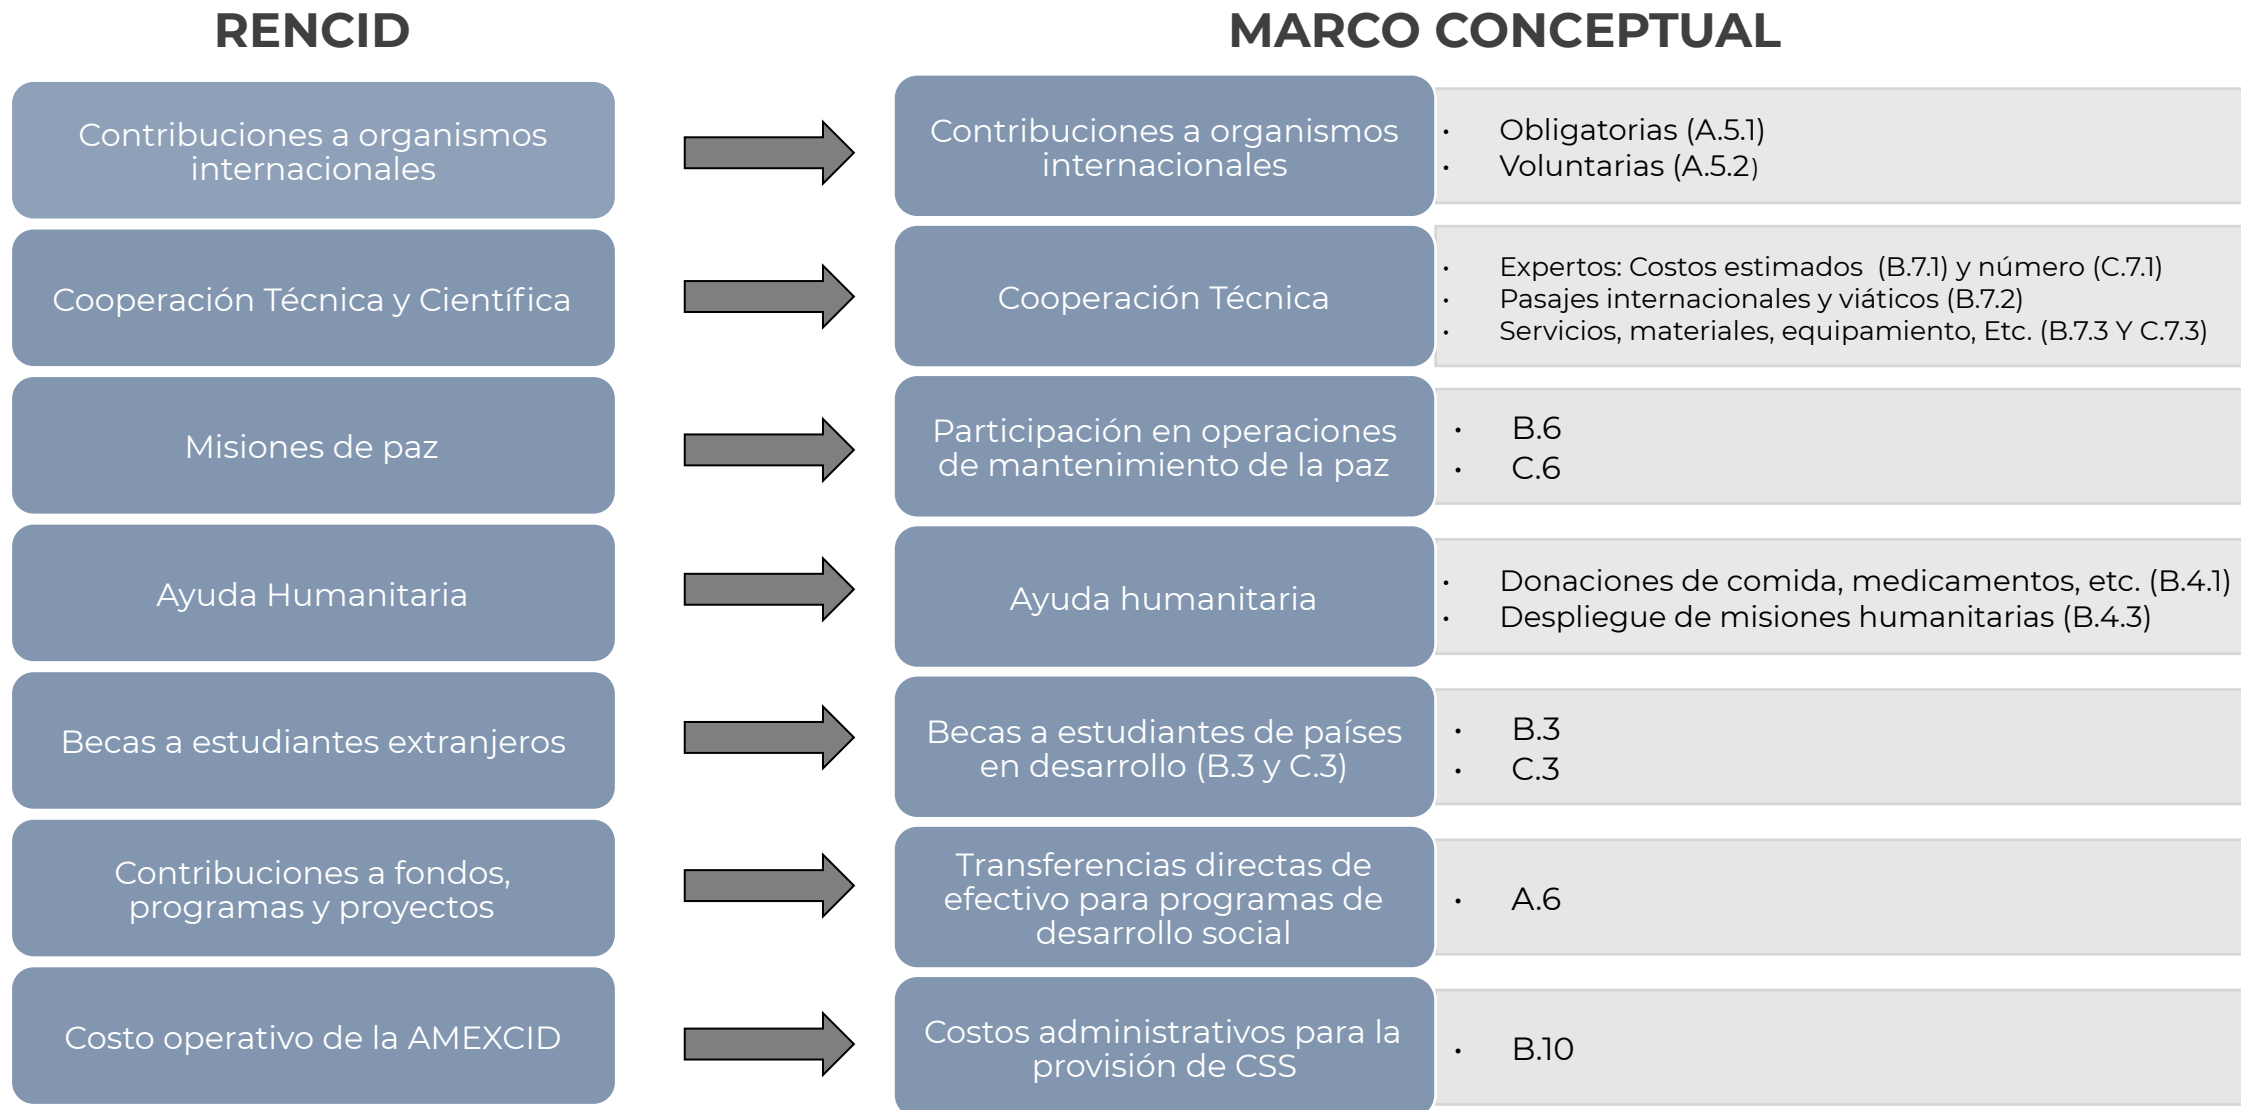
RENCID

MARCO CONCEPTUAL

Contribuciones a organismos internacionales

Contribuciones a organismos internacionales

- Obligatorias (A.5.1)
- Voluntarias (A.5.2)

Cooperación Técnica y Científica

Cooperación Técnica

- Expertos: Costos estimados (B.7.1) y número (C.7.1)
- Pasajes internacionales y viáticos (B.7.2)
- Servicios, materiales, equipamiento, Etc. (B.7.3 Y C.7.3)

Misiones de paz

Participación en operaciones de mantenimiento de la paz

- B.6
- C.6

Ayuda Humanitaria

Ayuda humanitaria

- Donaciones de comida, medicamentos, etc. (B.4.1)
- Despliegue de misiones humanitarias (B.4.3)

Becas a estudiantes extranjeros

Becas a estudiantes de países en desarrollo (B.3 y C.3)

- B.3
- C.3

Contribuciones a fondos, programas y proyectos

Transferencias directas de efectivo para programas de desarrollo social

- A.6

Costo operativo de la AMEXCID

Costos administrativos para la provisión de CSS

- B.10